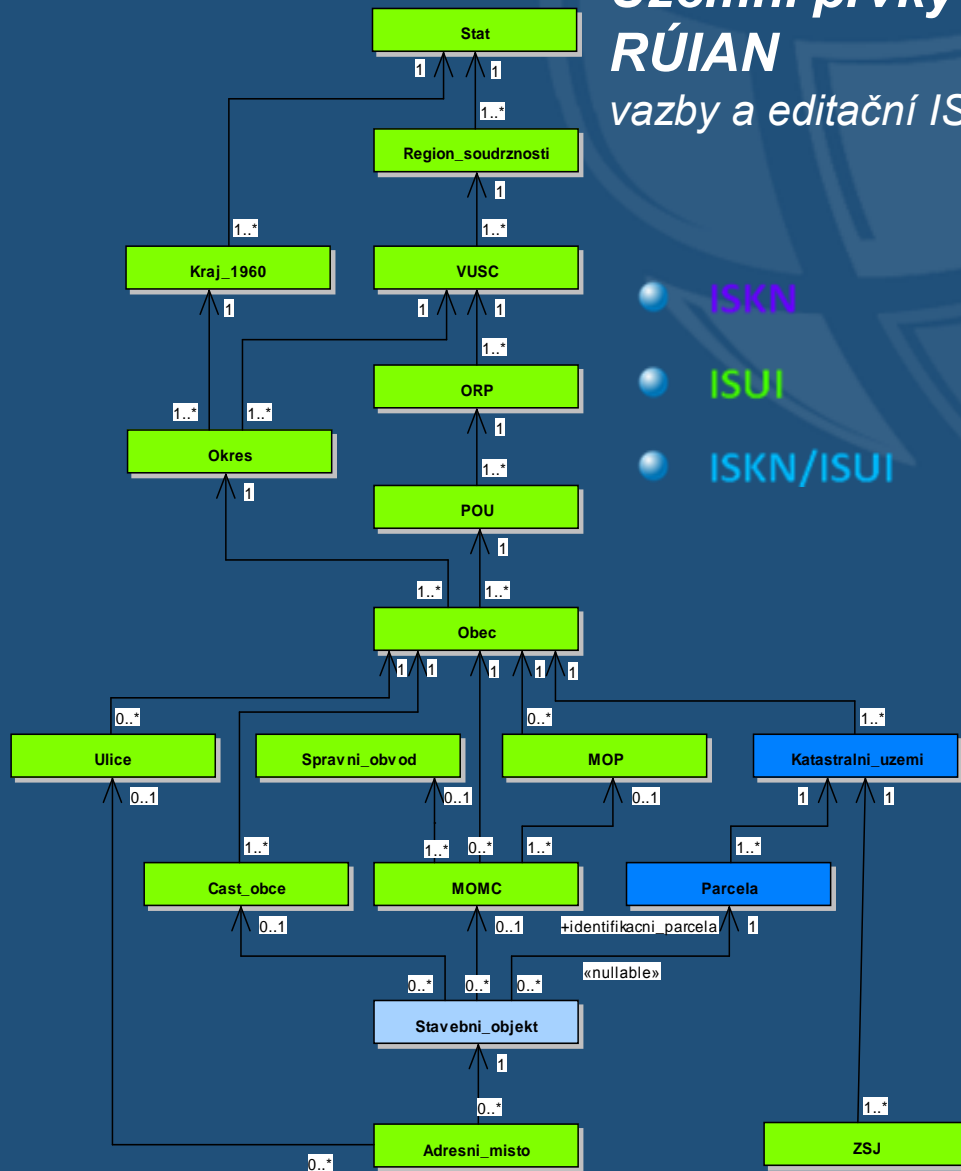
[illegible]zemní prvky
RÚIAN
vazby a editační IS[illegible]

ISKN
ISUI
ISKN/ISUI

Stat
1
1
1..*
Region_soudrznosti
1
1..*
1..*
Kraj_1960
VUSC
1
1
1
1..*
ORP
1..*
1..*
Okres
1
1
1..*
POU
1
1..*
1..*
Obec
1
1
1
1
1
0..*
0..*
1..*
Ulice
Spravni_obvod
MOP
Katastralni_uzemi
0..1
0..1
0..1
1
1
1..*
1..*
0..*
1..*
1..*
Cast_obce
MOMC
Parcela
0..1
0..1
+identifikacni_parcela
1
«nullable»
0..*
0..*
0..*
Stavebni_objekt
1
0..*
1..*
Adresni_misto
ZSJ
0..*